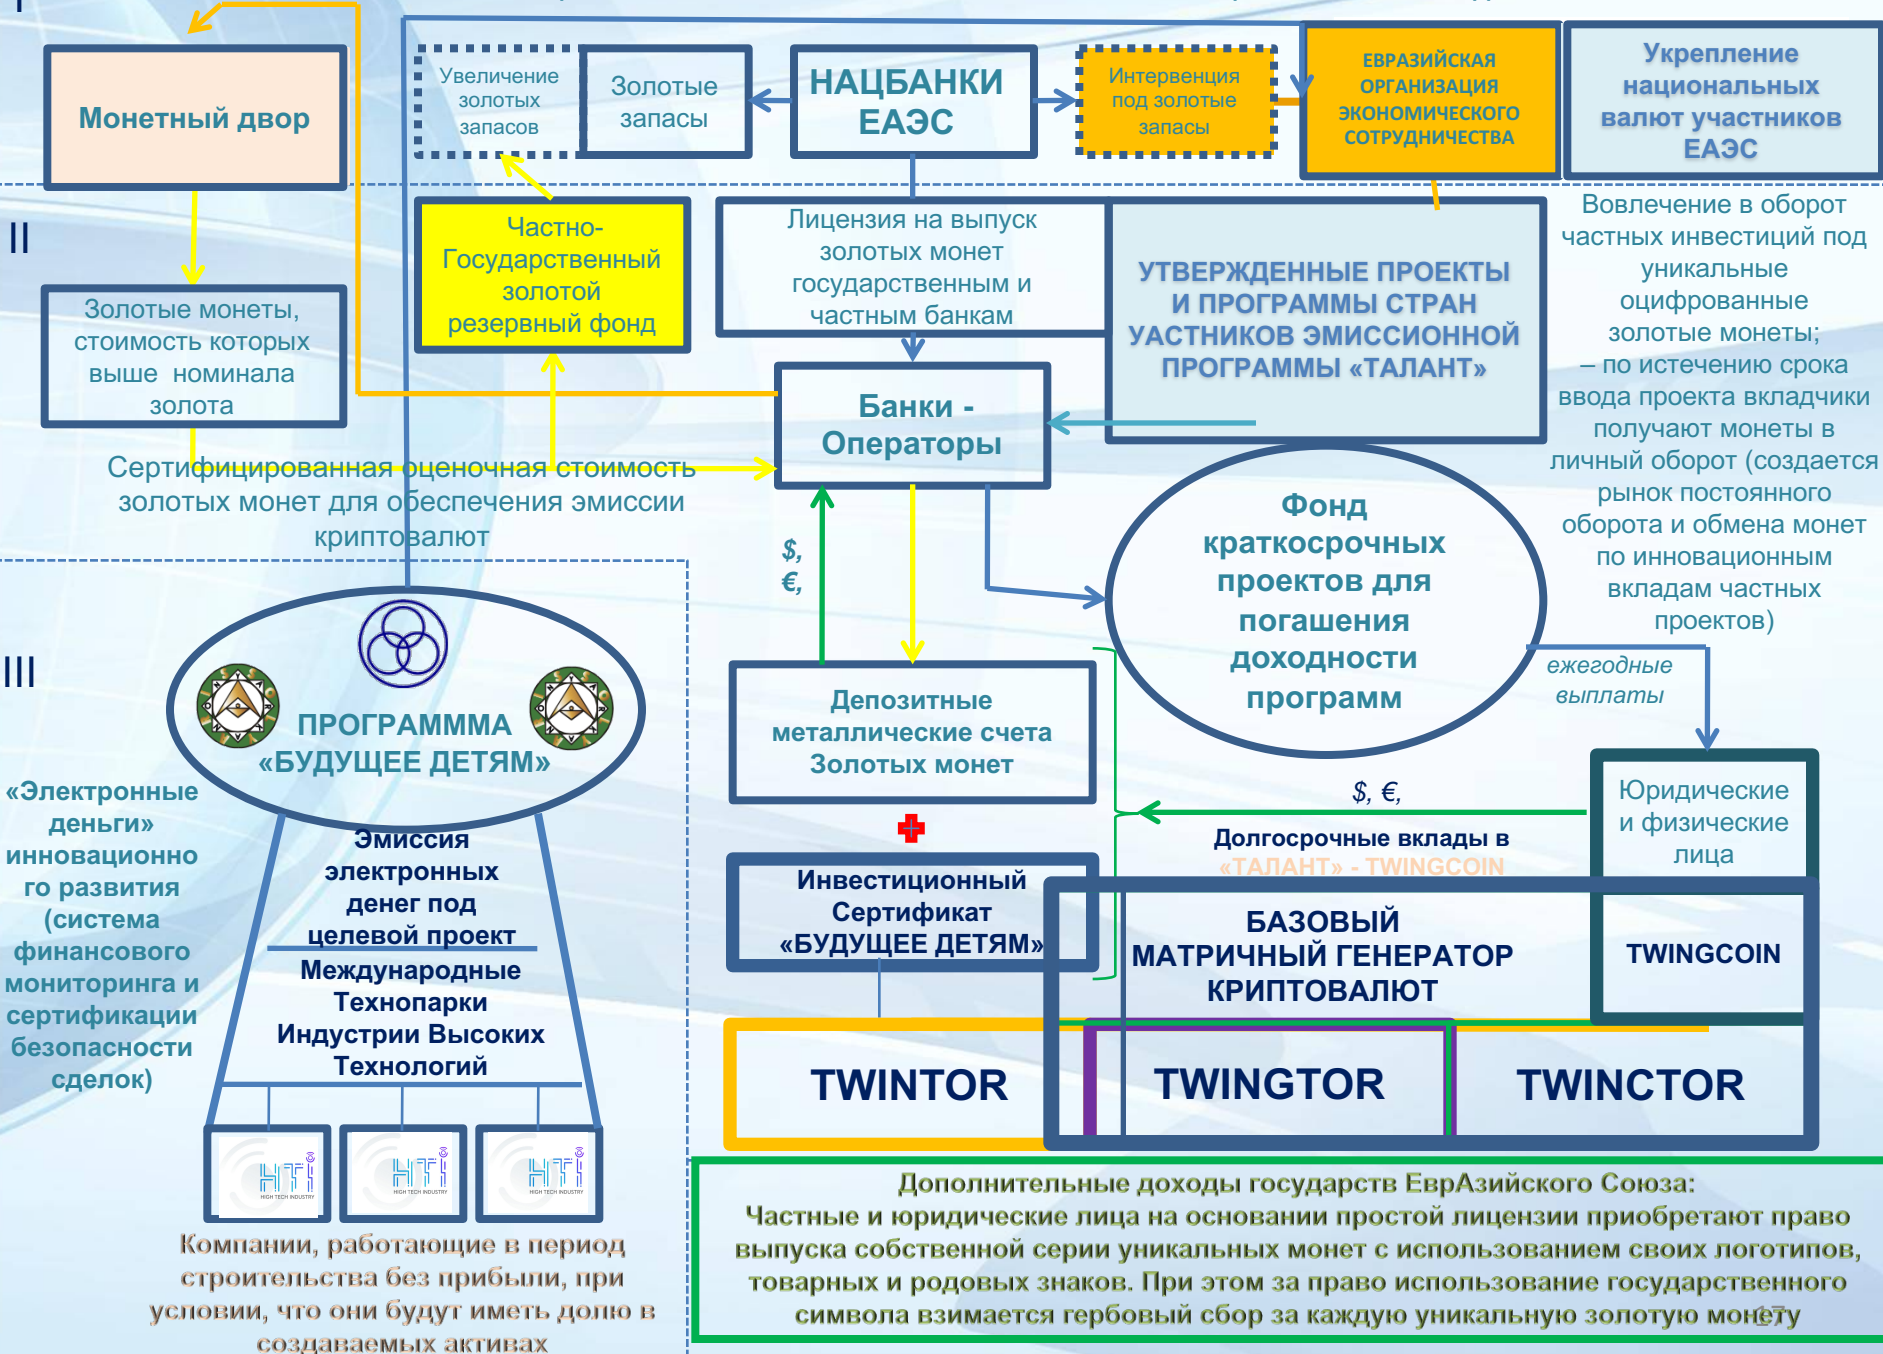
I

Монетный двор

Увеличение золотых запасов

Золотые запасы

НАЦБАНКИ ЕАЭС

Интервенция под золотые запасы

ЕВРАЗИЙСКАЯ ОРГАНИЗАЦИЯ ЭКОНОМИЧЕСКОГО СОТРУДНИЧЕСТВА

Укрепление национальных валют участников ЕАЭС

II

Частно-Государственный золотой резервный фонд

Лицензия на выпуск золотых монет государственным и частным банкам

УТВЕРЖДЕННЫЕ ПРОЕКТЫ И ПРОГРАММЫ СТРАН УАСТНИКОВ ЭМИССИОННОЙ ПРОГРАММЫ «ТАЛАНТ»

Вовлечение в оборот частных инвестиций под уникальные оцифрованные золотые монеты; – по истечению срока ввода проекта вкладчики получают монеты в личный оборот (создается рынок постоянного оборота и обмена монет по инновационным вкладам частных проектов)

Золотые монеты, стоимость которых выше номинала золота

Банки - Операторы

Сертифицированная оценочная стоимость золотых монет для обеспечения эмиссии криптовалют

$, €,

Фонд краткосрочных проектов для погашения доходности программ

ежегодные выплаты

III

ПРОГРАММMA «БУДУЩЕЕ ДЕТЯМ»

Депозитные металлические счета Золотых монет

«Электронные деньги» инновационного развития (система финансового мониторинга и сертификации безопасности сделок)

Эмиссия электронных денег под целевой проект

Международные Технопарки Индустрии Высоких Технологий

$, €,

Долгосрочные вклады в «ТАЛАНТ» - TWINGCOIN

Юридические и физические лица

Инвестиционный Сертификат «БУДУЩЕЕ ДЕТЯМ»

БАЗОВЫЙ МАТРИЧНЫЙ ГЕНЕРАТОР КРИПТОВАЛЮТ

TWINGCOIN

TWINTOR

TWINGTOR

TWINCTOR

HTI HIGH TECH INDUSTRY

HTI HIGH TECH INDUSTRY

HTI HIGH TECH INDUSTRY

Компании, работающие в период строительства без прибыли, при условии, что они будут иметь долю в создаваемых активах

Дополнительные доходы государств ЕврАзийского Союза:
Частные и юридические лица на основании простой лицензии приобретают право выпуска собственной серии уникальных монет с использованием своих логотипов, товарных и родовых знаков. При этом за право использование государственного символа взимается гербовый сбор за каждую уникальную золотую монету